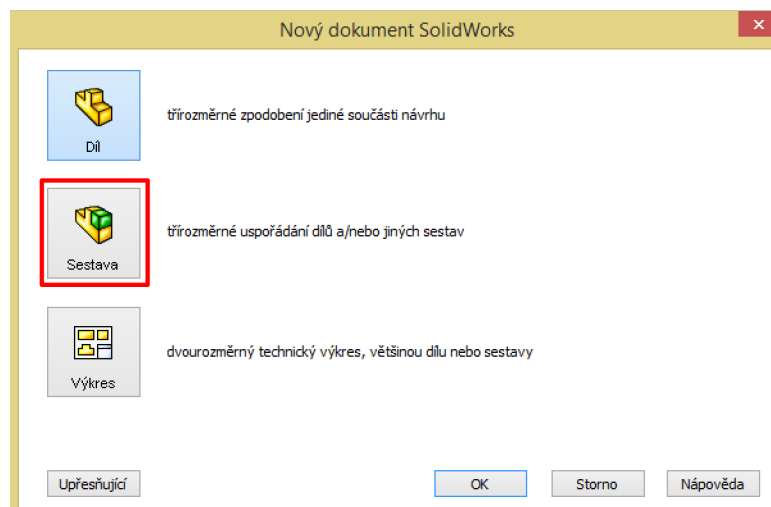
Nový dokument SolidWorks

Díl

třírozměrné zpodobení jediné součásti návrhu

Sestava

třírozměrné uspořádání dílů a/nebo jiných sestav

Výkres

dvourozměrný technický výkres, většinou dílu nebo sestavy

Upřesňující

OK

Storno

Nápověda